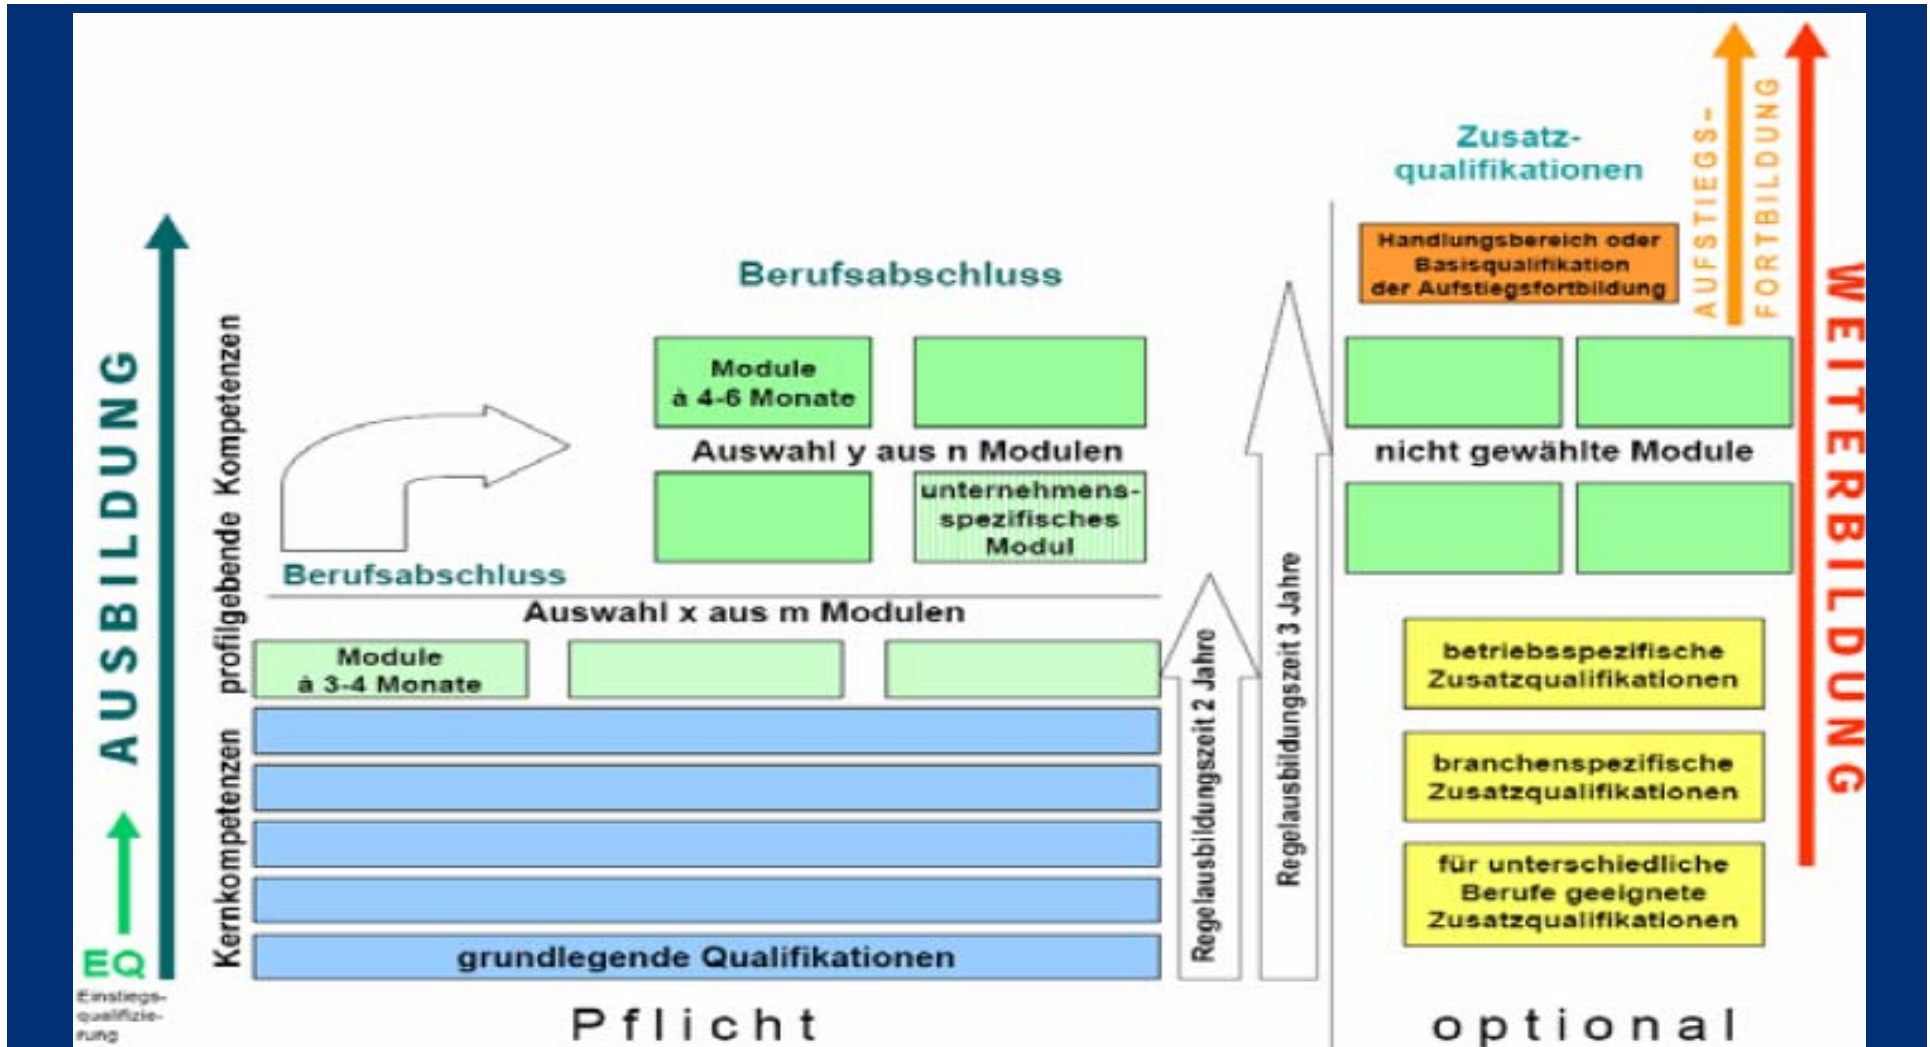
AUSBILDUNG

EQ
Einstiegsqualifizierung

Kernkompetenzen

profilgebende Kompetenzen

Berufsabschluss

Module
à 4-6 Monate

Auswahl y aus n Modulen

unternehmensspezifisches Modul

Berufsabschluss

Auswahl x aus m Modulen

Module
à 3-4 Monate

grundlegende Qualifikationen

Regelausbildungszeit 2 Jahre

Regelausbildungszeit 3 Jahre

Pflicht

Zusatzqualifikationen

Handlungsbereich oder Basisqualifikation der Aufstiegsfortbildung

AUFSTIEGS-FORTBILDUNG

WEITERBILDUNG

nicht gewählte Module

betriebsspezifische Zusatzqualifikationen

branchenspezifische Zusatzqualifikationen

für unterschiedliche Berufe geeignete Zusatzqualifikationen

optional